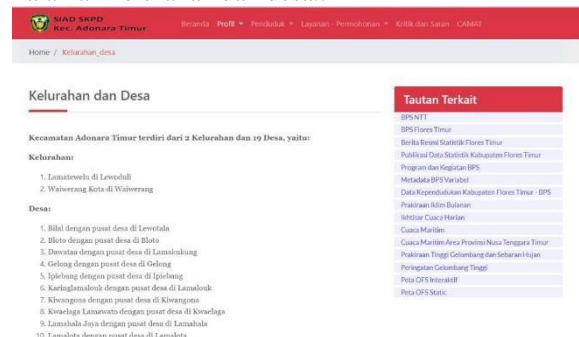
SIAD SKPD
Kec. Adonara Timur

Beranda Profil ▾ Penduduk ▾ Layanan - Permohonan ▾ Kritik dan Saran CAMAT

Home / Kelurahan_desa

Kelurahan dan Desa

Kecamatan Adonara Timur terdiri dari 2 Kelurahan dan 19 Desa, yaitu:

Kelurahan:

1. Lamatewelu di Lewoduli
2. Waiwerang Kota di Waiwerang

Desa:

1. Bilal dengan pusat desa di Lewotala
2. Bloto dengan pusat desa di Bloto
3. Dawataa dengan pusat desa di Lamalukung
4. Gelong dengan pusat desa di Gelong
5. Ipiebang dengan pusat desa di Ipiebang
6. Karinglamalouk dengan pusat desa di Lamalouk
7. Kiwangona dengan pusat desa di Kiwangona
8. Kwaelaga Lamawato dengan pusat desa di Kwaelaga
9. Lamahala Jaya dengan pusat desa di Lamahala
10. Lamalota dengan pusat desa di Lamalota

Tautan Terkait

BPS NTT
BPS Flores Timur
Berita Resmi Statistik Flores Timur
Publikasi Data Statistik Kabupaten Flores Timur
Program dan Kegiatan BPS
Metadata BPS Variabel
Data Kependudukan Kabupaten Flores Timur - BPS
Prakiraan Iklim Bulanan
Ikhtisar Cuaca Harian
Cuaca Maritim
Cuaca Maritim Area Provinsi Nusa Tenggara Timur
Prakiraan Tinggi Gelombang dan Sebaran Hujan
Peringatan Gelombang Tinggi
Peta OFS Interaktif
Peta OFS Static